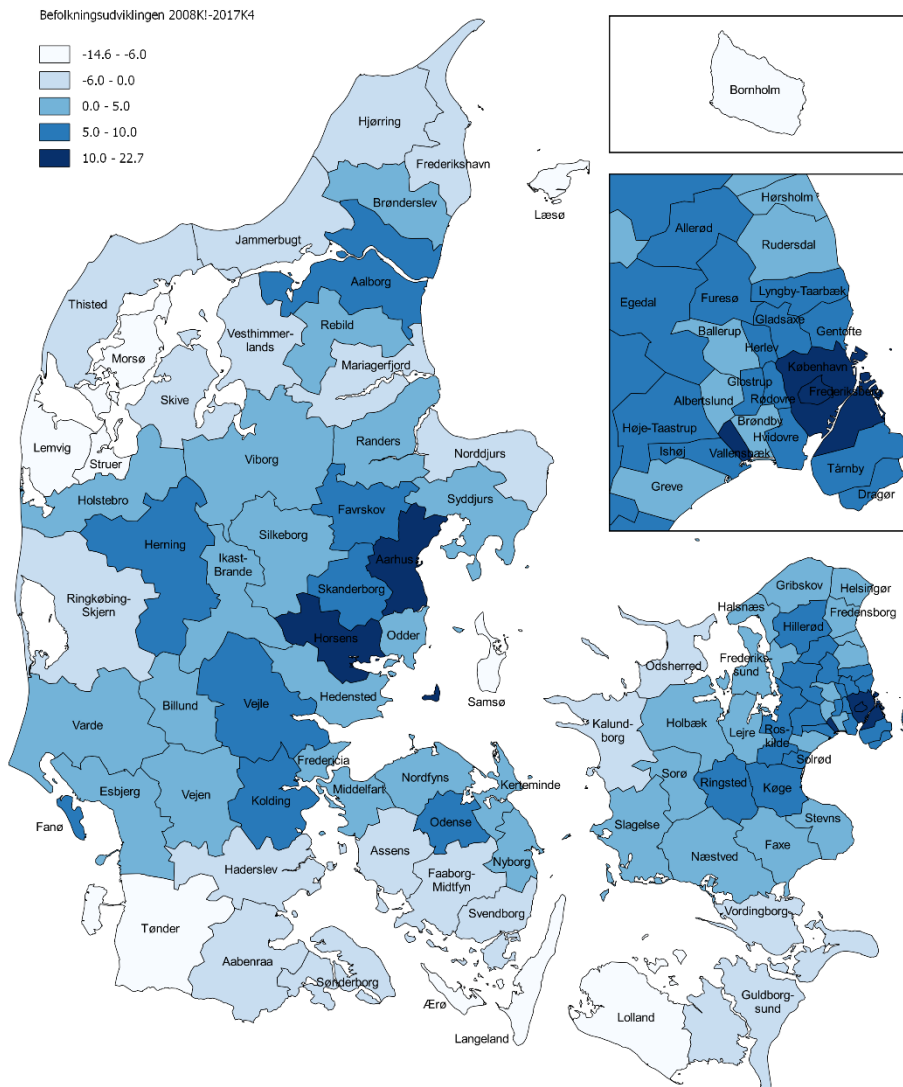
Befolkningsudviklingen 2008K!-2017K4

-14.6 - -6.0
-6.0 - 0.0
0.0 - 5.0
5.0 - 10.0
10.0 - 22.7

Bornholm

Hørsholm
Allerød
Rudersdal
Egedal
Furesø
Lyngby-Taarbæk
Gladsaxe
Ballerup
Gentofte
Herlev
København
Glostrup
Rødovre
Frederiksberg
Albertslund
Høje-Taastrup
Brøndby
Hvidovre
Ishøj
Vallensbæk
Tårnby
Greve
Dragør

Hjørring
Frederikshavn
Læsø
Brønderslev
Jammerbugt
Thisted
Aalborg
Vesthimmerlands
Rebild
Morsø
Mariagerfjord
Skive
Lemvig
Struer
Viborg
Randers
Norddjurs
Holstebro
Favrskov
Syddjurs
Herning
Silkeborg
Ikast-Brande
Aarhus
Ringkøbing-Skjern
Skanderborg
Horsens
Odder
Samsø
Hedensted
Billund
Vejle
Varde
Fredericia
Nordfyns
Kerteminde
Esbjerg
Vejen
Kolding
Middelfart
Odense
Fanø
Assens
Nyborg
Haderslev
Faaborg-Midtfyn
Svendborg
Tønder
Aabenraa
Sønderborg
Ærø
Langeland

Gribskov
Helsingør
Halsnæs
Fredensborg
Hillerød
Odsherred
Frederikssund
Kalundborg
Holbæk
Lejre
Roskilde
Solrød
Sorø
Ringsted
Køge
Slagelse
Stevns
Næstved
Faxe
Vordingborg
Guldborgsund
Lolland